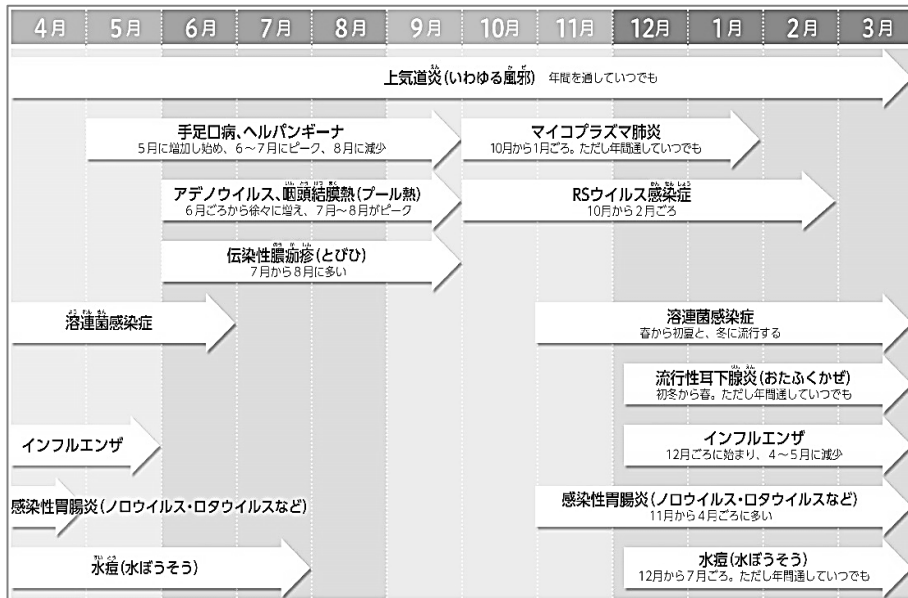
| 4月 | 5月 | 6月 | 7月 | 8月 | 9月 | 10月 | 11月 | 12月 | 1月 | 2月 | 3月 |
|---|---|---|---|---|---|---|---|---|---|---|---|

上気道炎(いわゆる風邪) 年間を通していつでも

手足口病、ヘルパンギーナ
5月に増加し始め、6～7月にピーク、8月に減少

マイコプラズマ肺炎
10月から1月ごろ。ただし年間通していつでも

アデノウイルス、咽頭結膜熱(プール熱)
6月ごろから徐々に増え、7月～8月がピーク

RSウイルス感染症
10月から2月ごろ

伝染性膿痂疹(とびひ)
7月から8月に多い

溶連菌感染症

溶連菌感染症
春から初夏と、冬に流行する

流行性耳下腺炎(おたふくかぜ)
初冬から春。ただし年間通していつでも

インフルエンザ

インフルエンザ
12月ごろに始まり、4～5月に減少

感染性胃腸炎(ノロウイルス・ロタウイルスなど)

感染性胃腸炎(ノロウイルス・ロタウイルスなど)
11月から4月ごろに多い

水痘(水ぼうそう)

水痘(水ぼうそう)
12月から7月ごろ。ただし年間通していつでも